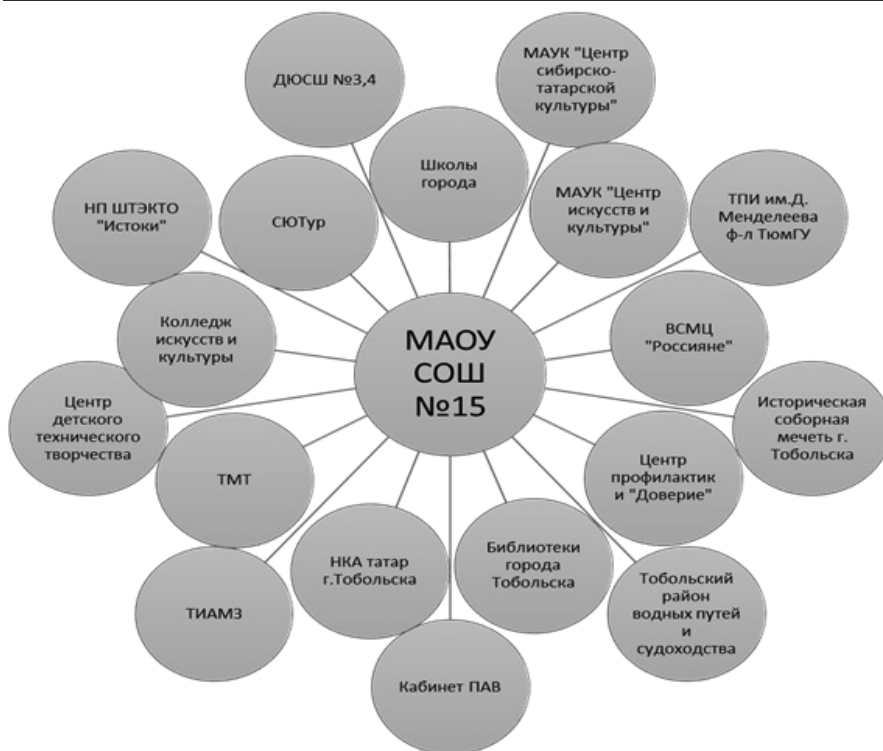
МАОУ СОШ №15

ДЮСШ №3,4

МАУК "Центр сибирско-татарской культуры"

Школы города

МАУК "Центр искусств и культуры"

ТПИ им.Д. Менделеева ф-л ТюмГУ

НП ШТЭКТО "Истоки"

СЮТур

Колледж искусств и культуры

ВСМЦ "Россияне"

Центр детского технического творчества

Историческая соборная мечеть г. Тобольска

ТМТ

Центр профилактик и "Доверие"

НКА татар г.Тобольска

Библиотеки города Тобольска

ТИАМЗ

Тобольский район водных путей и судоходства

Кабинет ПАВ